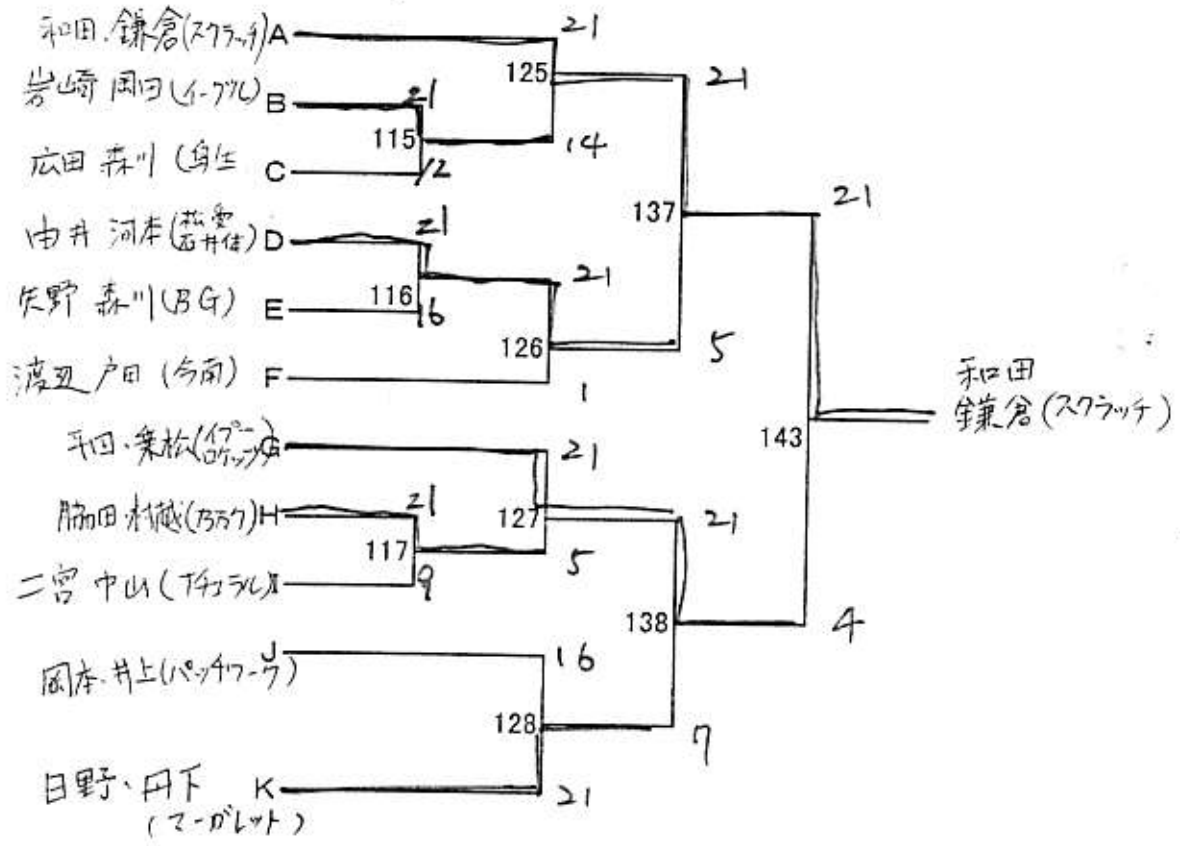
和田、鎌倉(スクラッチ) A
岩崎 岡田(イーグル) B
広田 森川(鳥生) C
由井 河本(松愛 石井住) D
矢野 森川(BG) E
渡辺 戸田(今南) F
平田、兼松(イブニングロケッツ) G
脇田 村越(BBク) H
二宮 中山(ナチュラル) I
岡本、井上(パッチワーク) J
日野、丹下(マーガレット) K

21
125
21
115
14
12
137
21
21
21
116
16
126
5
1
21
143
127
21
21
117
5
9
138
4
16
128
7
21

和田
鎌倉(スクラッチ)